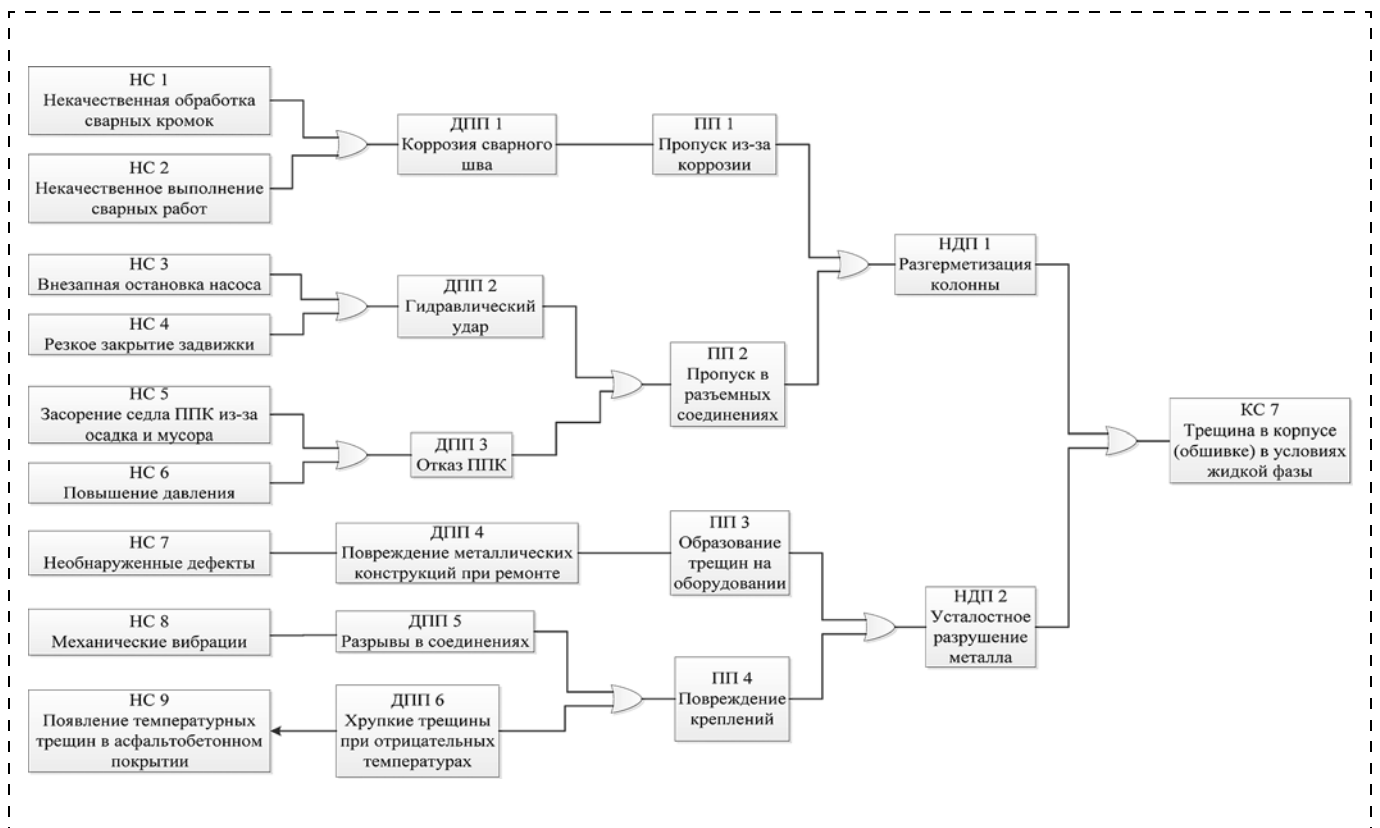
НС 1
Некачественная обработка сварных кромок

НС 2
Некачественное выполнение сварных работ

ДПП 1
Коррозия сварного шва

ПП 1
Пропуск из-за коррозии

НС 3
Внезапная остановка насоса

НС 4
Резкое закрытие задвижки

ДПП 2
Гидравлический удар

НДП 1
Разгерметизация колонны

НС 5
Засорение седла ППК из-за осадка и мусора

НС 6
Повышение давления

ДПП 3
Отказ ППК

ПП 2
Пропуск в разъемных соединениях

КС 7
Трещина в корпусе (обшивке) в условиях жидкой фазы

НС 7
Необнаруженные дефекты

ДПП 4
Повреждение металлических конструкций при ремонте

ПП 3
Образование трещин на оборудовании

НС 8
Механические вибрации

ДПП 5
Разрывы в соединениях

НДП 2
Усталостное разрушение металла

НС 9
Появление температурных трещин в асфальтобетонном покрытии

ДПП 6
Хрупкие трещины при отрицательных температурах

ПП 4
Повреждение креплений